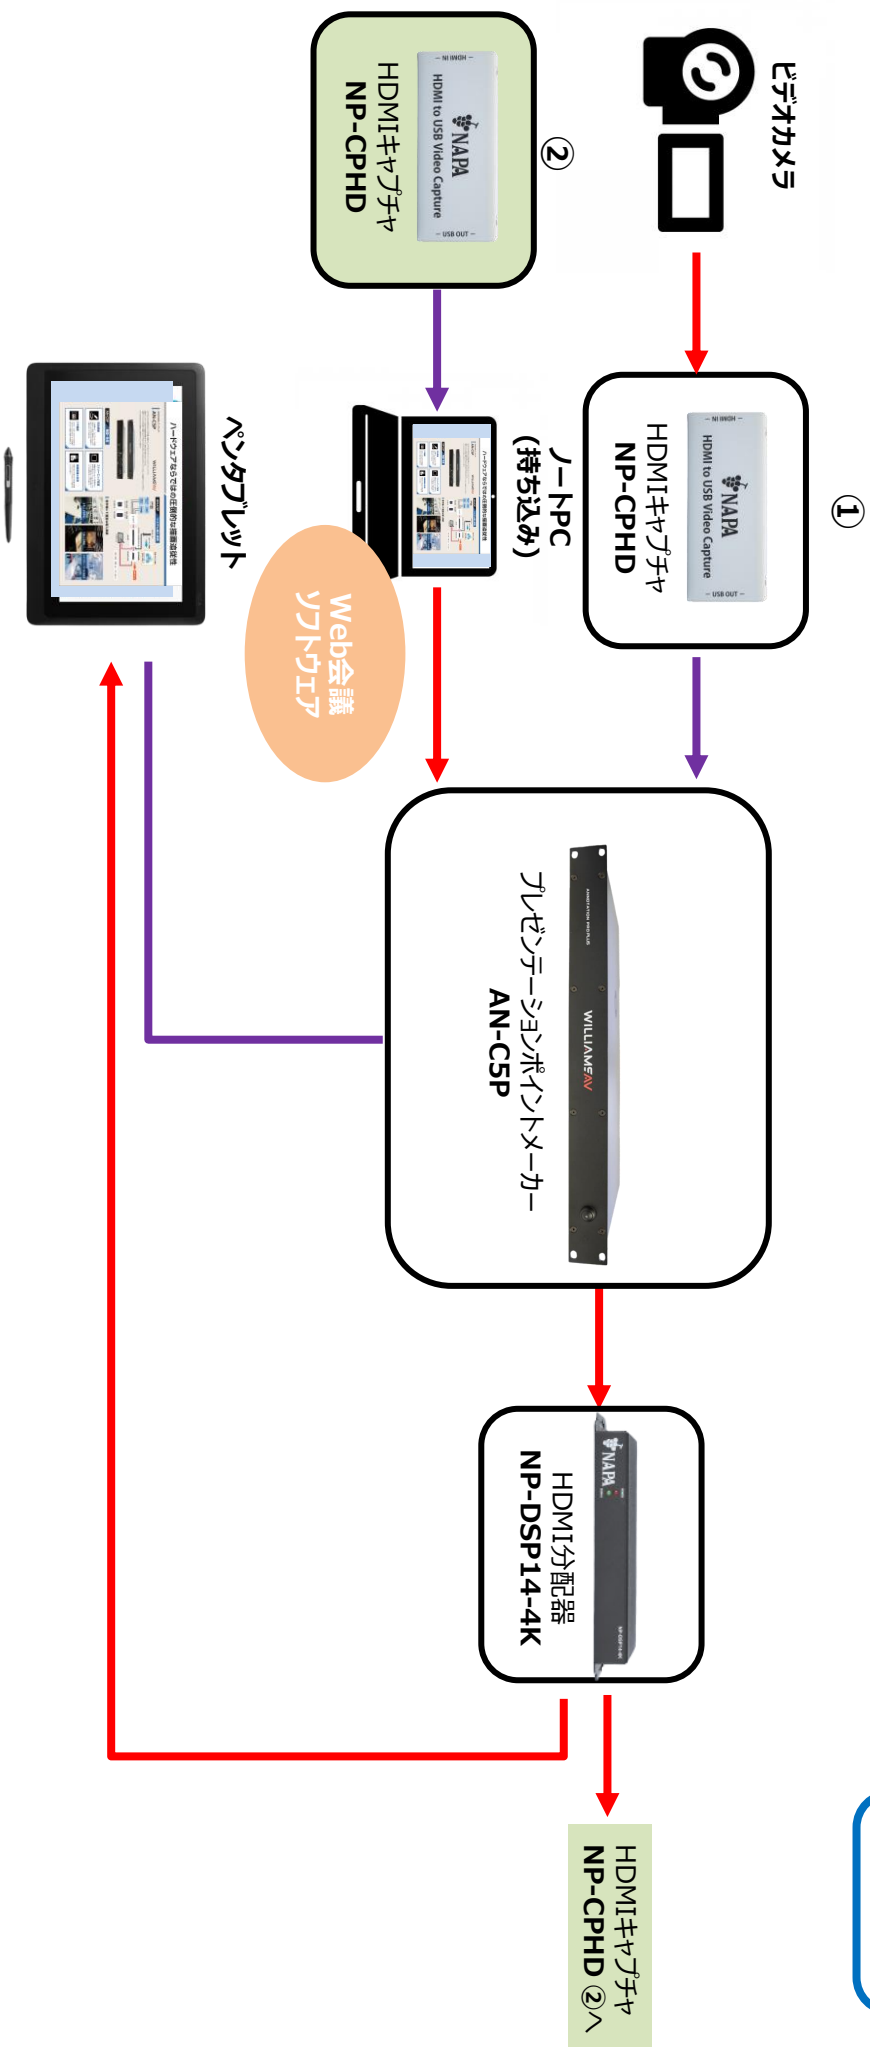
ビデオカメラ

①

HDMIキャプチャ
NP-CPHD

②

HDMIキャプチャ
NP-CPHD

ノートPC
(持ち込み)

Web会議
ソフトウェア

ペンタブレット

プレゼンテーションポイントメーカー
AN-C5P

HDMI分配器
NP-DSP14-4K

HDMIキャプチャ
NP-CPHD ②へ